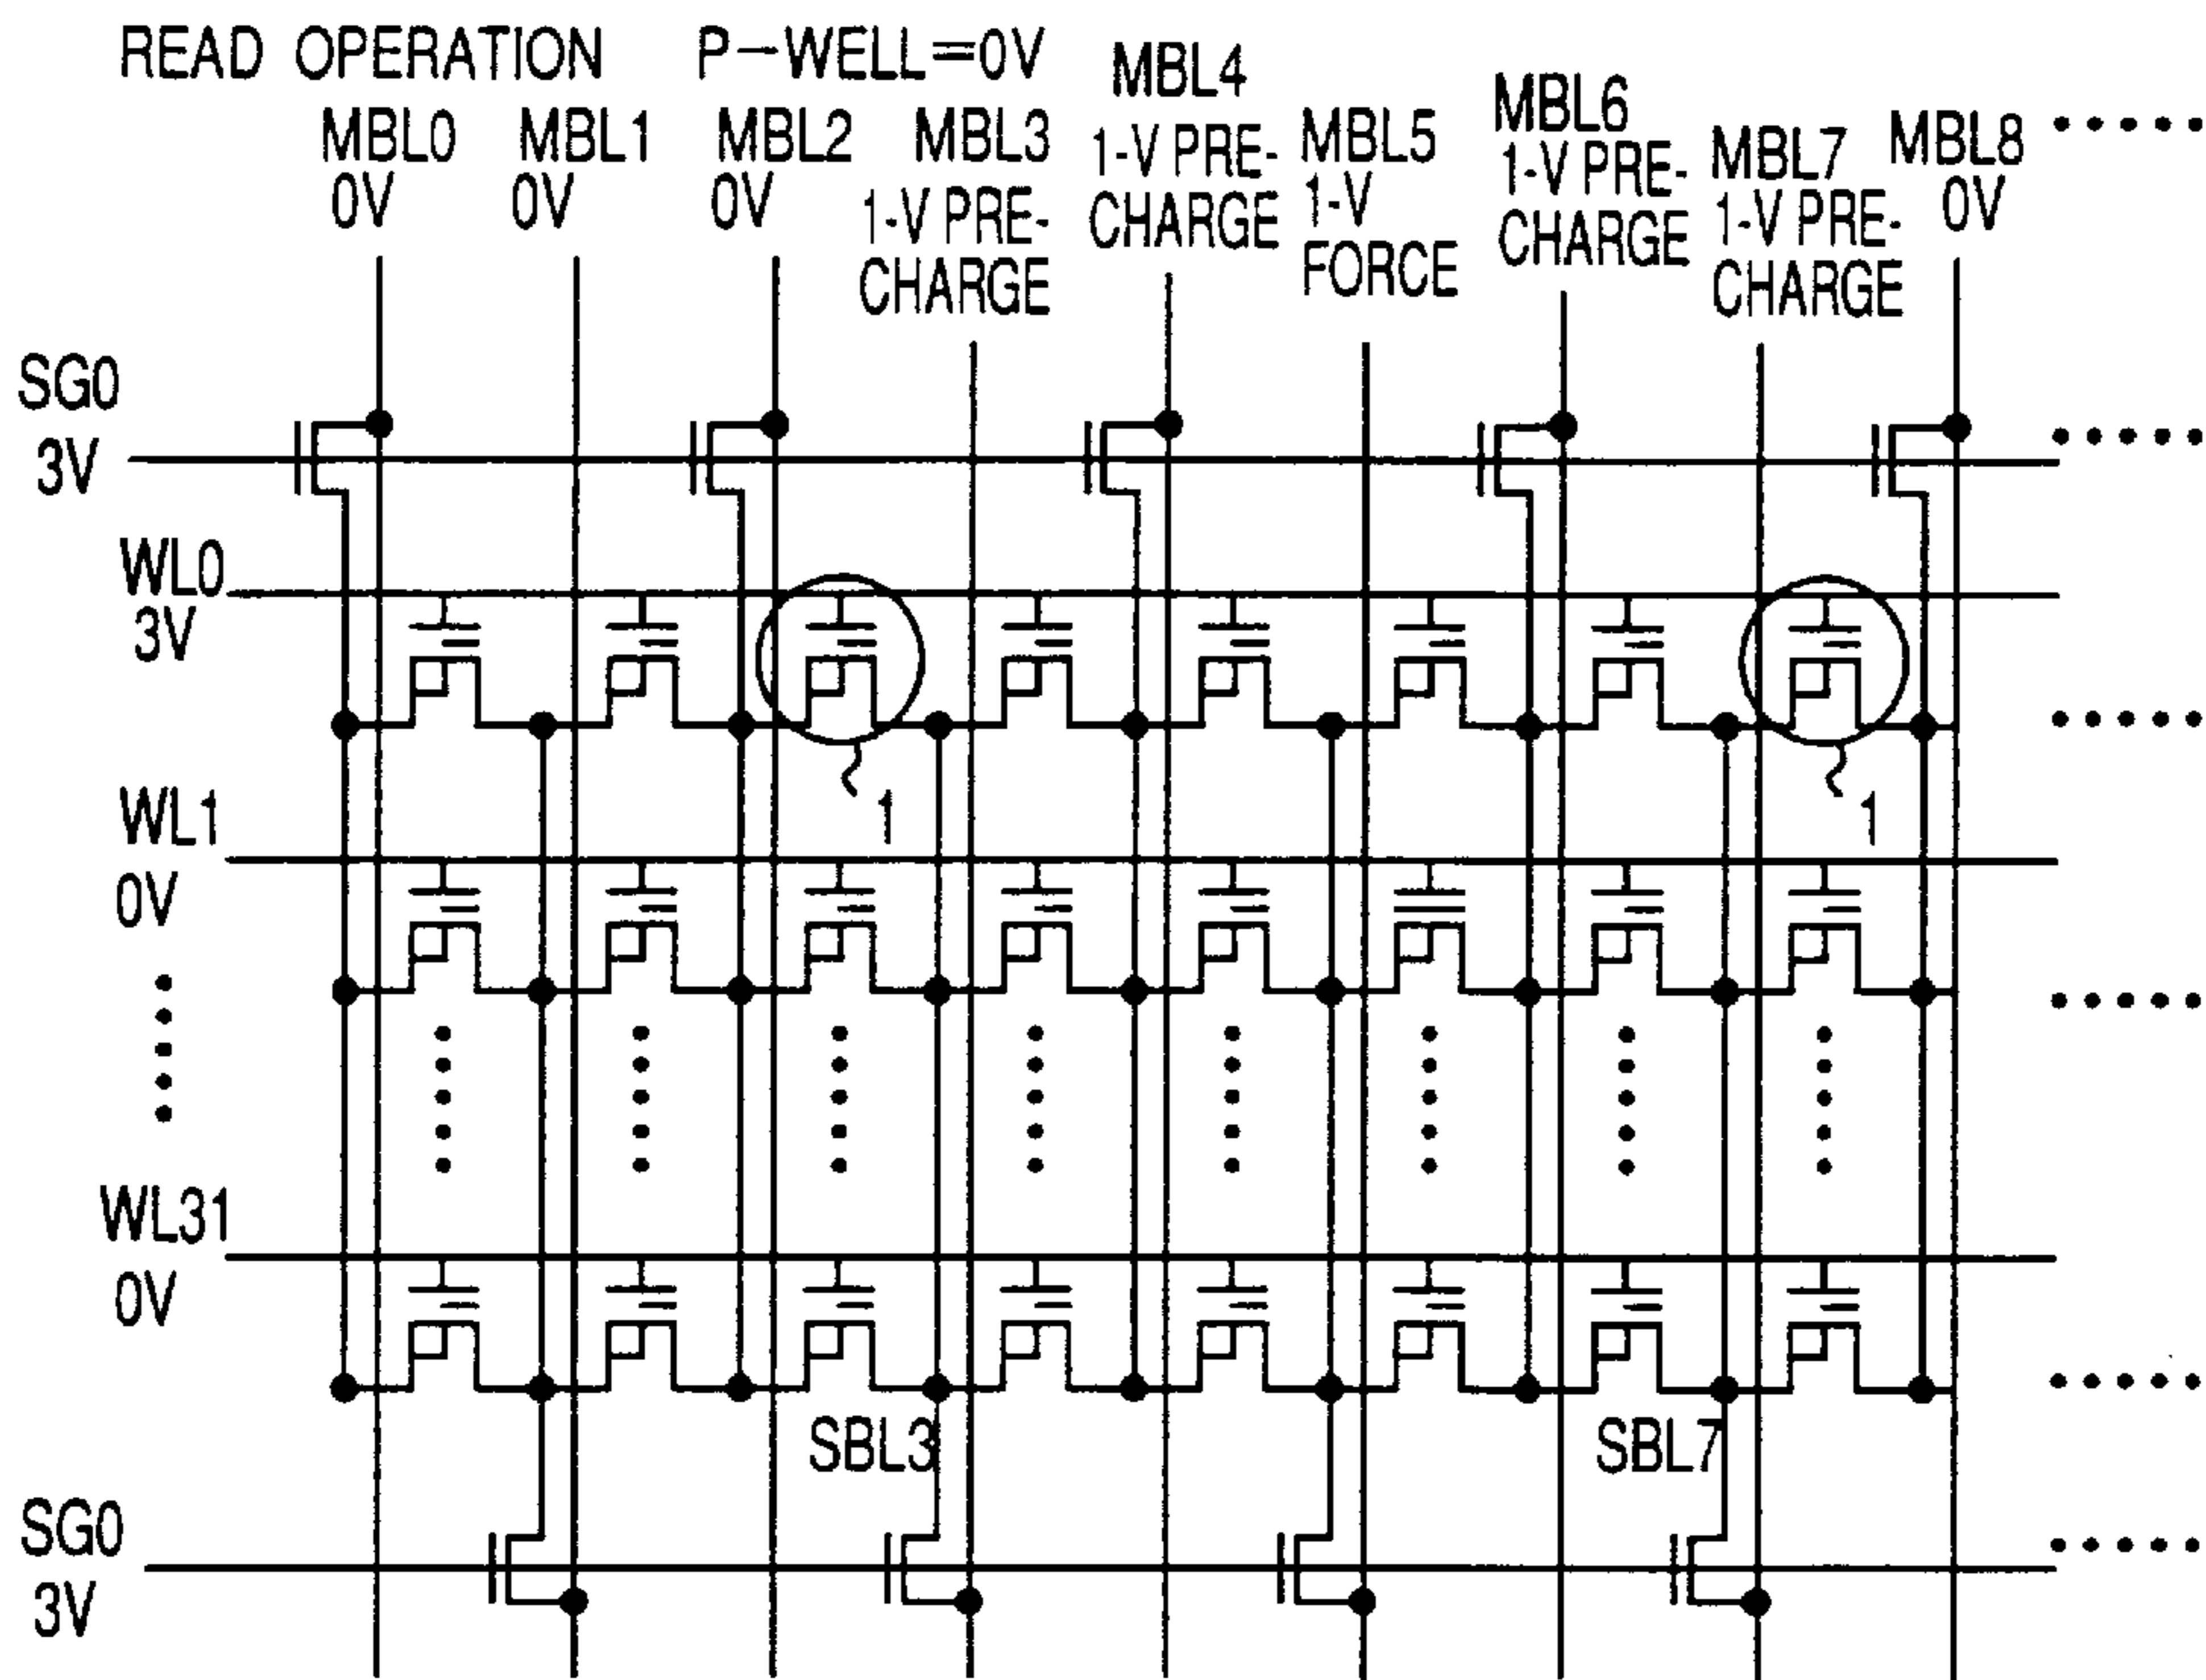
READ OPERATION P−WELL=0V

MBL0 0V

MBL1 0V

MBL2 0V

MBL3 1-V PRECHARGE

MBL4 1-V PRECHARGE

MBL5 1-V FORCE

MBL6 1-V PRECHARGE

MBL7 1-V PRECHARGE

MBL8 0V

SG0 3V

WL0 3V

1

1

WL1 0V

WL31 0V

SBL3

SBL7

SG0 3V